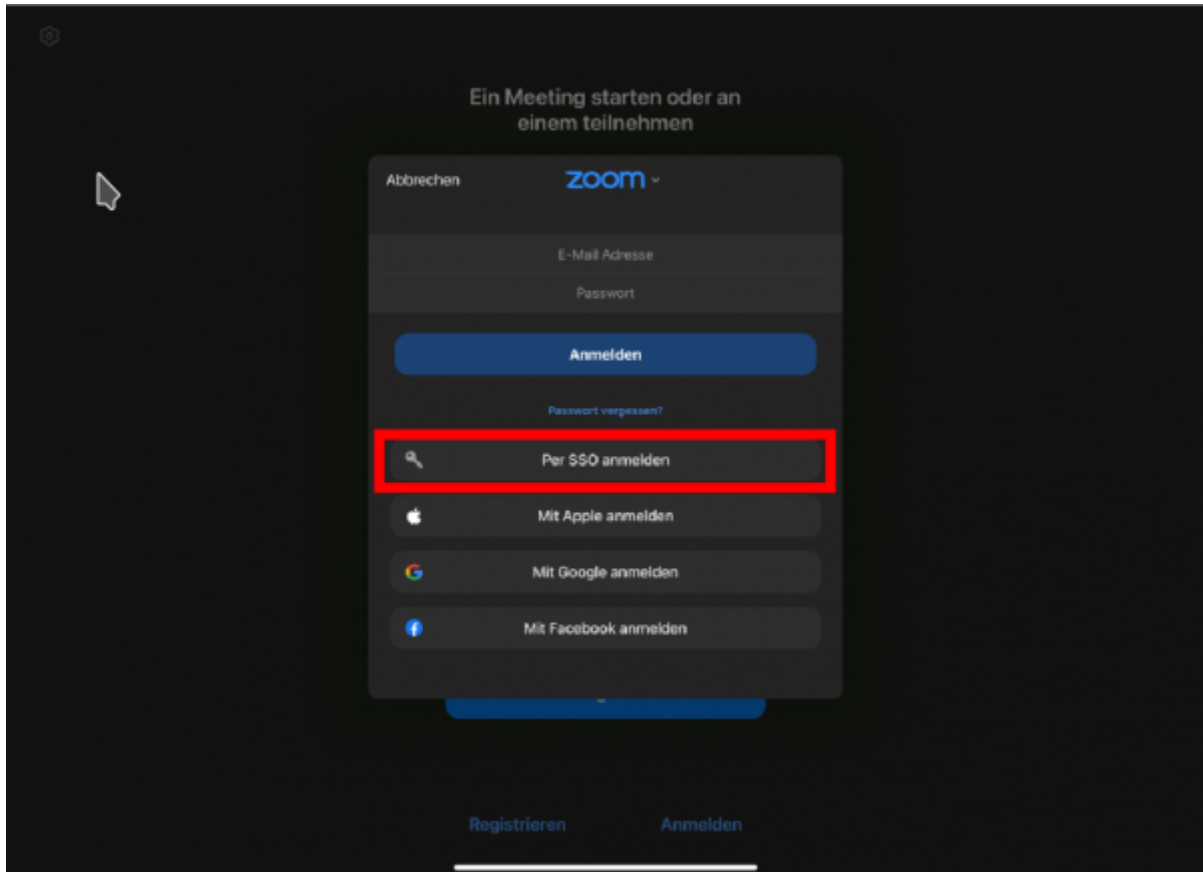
Ein Meeting starten oder an einem teilnehmen

Abbrechen

zoom

E-Mail Adresse

Passwort

Anmelden

Passwort vergessen?

Per SSO anmelden

Mit Apple anmelden

Mit Google anmelden

Mit Facebook anmelden

Registrieren

Anmelden